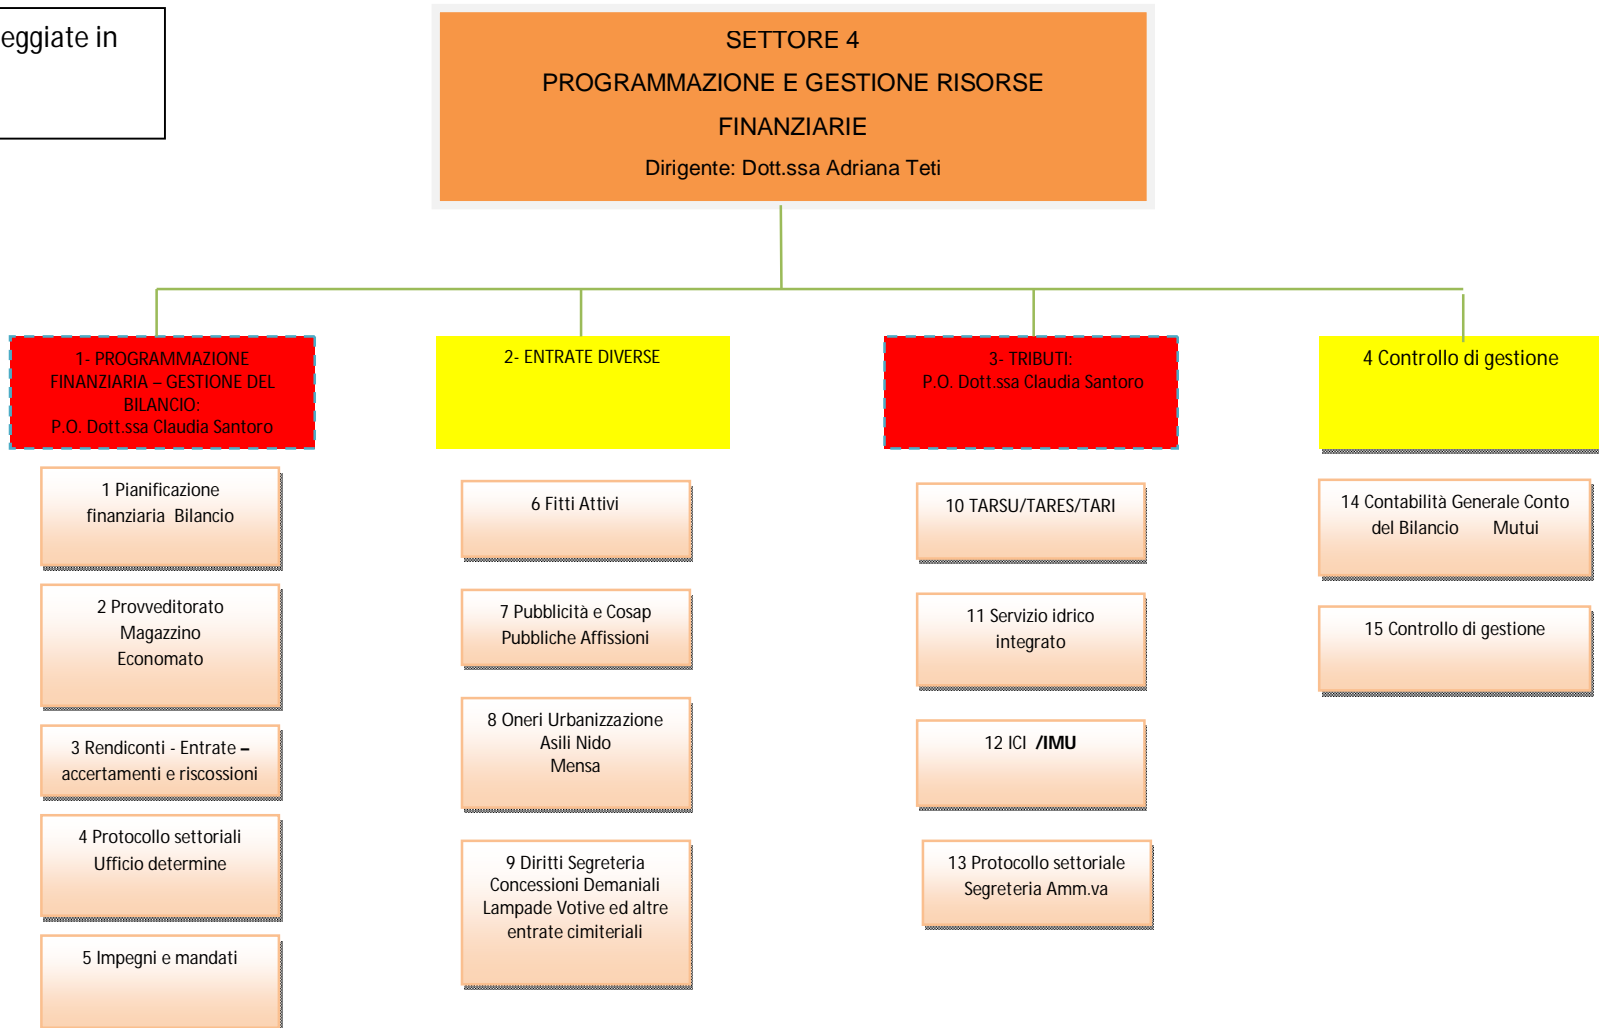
eggiate in

SETTORE 4
PROGRAMMAZIONE E GESTIONE RISORSE FINANZIARIE
Dirigente: Dott.ssa Adriana Teti

1- PROGRAMMAZIONE FINANZIARIA – GESTIONE DEL BILANCIO:
P.O. Dott.ssa Claudia Santoro

1 Pianificazione finanziaria Bilancio

2 Provveditorato
Magazzino
Economato

3 Rendiconti - Entrate – accertamenti e riscossioni

4 Protocollo settoriali
Ufficio determine

5 Impegni e mandati

2- ENTRATE DIVERSE

6 Fitti Attivi

7 Pubblicità e Cosap
Pubbliche Affissioni

8 Oneri Urbanizzazione
Asili Nido
Mensa

9 Diritti Segreteria
Concessioni Demaniali
Lampade Votive ed altre entrate cimiteriali

3- TRIBUTI:
P.O. Dott.ssa Claudia Santoro

10 TARSU/TARES/TARI

11 Servizio idrico integrato

12 ICI /IMU

13 Protocollo settoriale
Segreteria Amm.va

4 Controllo di gestione

14 Contabilità Generale Conto del Bilancio Mutui

15 Controllo di gestione